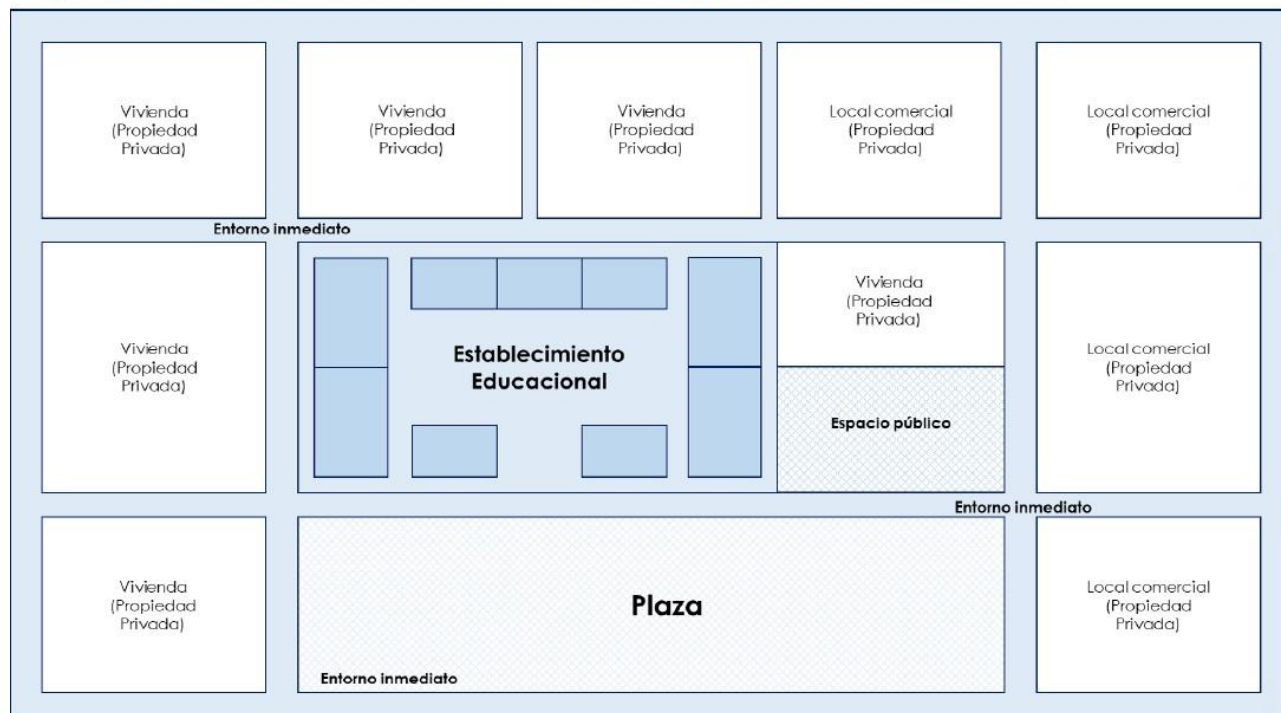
Vivienda (Propiedad Privada)

Vivienda (Propiedad Privada)

Vivienda (Propiedad Privada)

Local comercial (Propiedad Privada)

Local comercial (Propiedad Privada)

Entorno inmediato

Vivienda (Propiedad Privada)

Establecimiento Educacional

Vivienda (Propiedad Privada)

Espacio público

Local comercial (Propiedad Privada)

Entorno inmediato

Vivienda (Propiedad Privada)

Plaza

Entorno inmediato

Local comercial (Propiedad Privada)